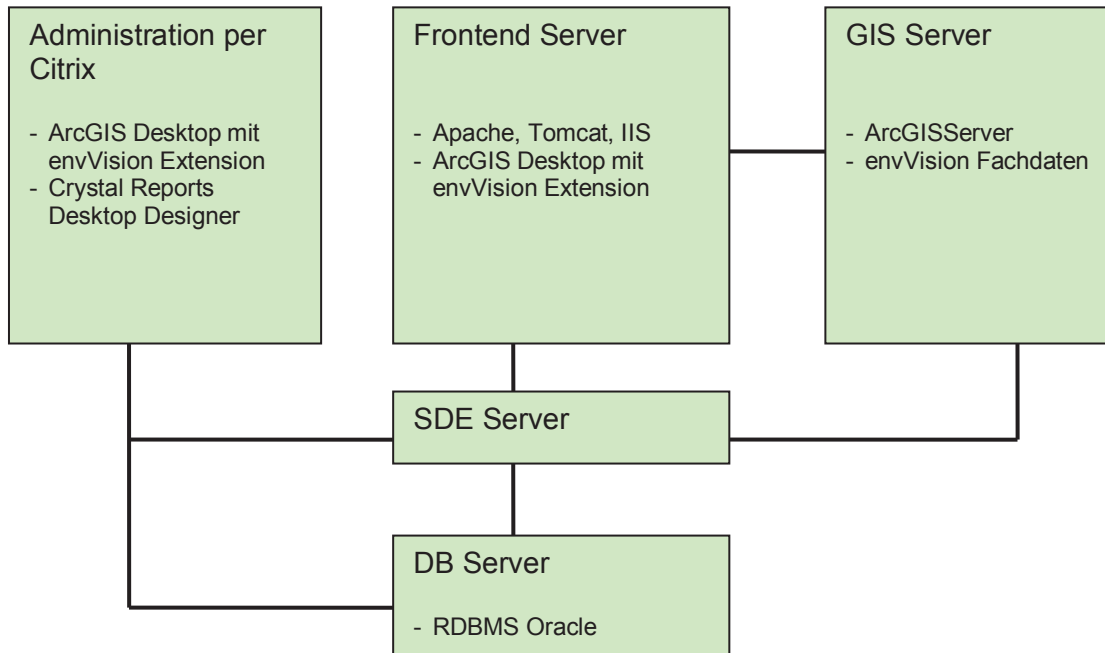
Administration per Citrix

- ArcGIS Desktop mit envVision Extension
- Crystal Reports Desktop Designer

Frontend Server

- Apache, Tomcat, IIS
- ArcGIS Desktop mit envVision Extension

GIS Server

- ArcGISServer
- envVision Fachdaten

SDE Server

DB Server

- RDBMS Oracle